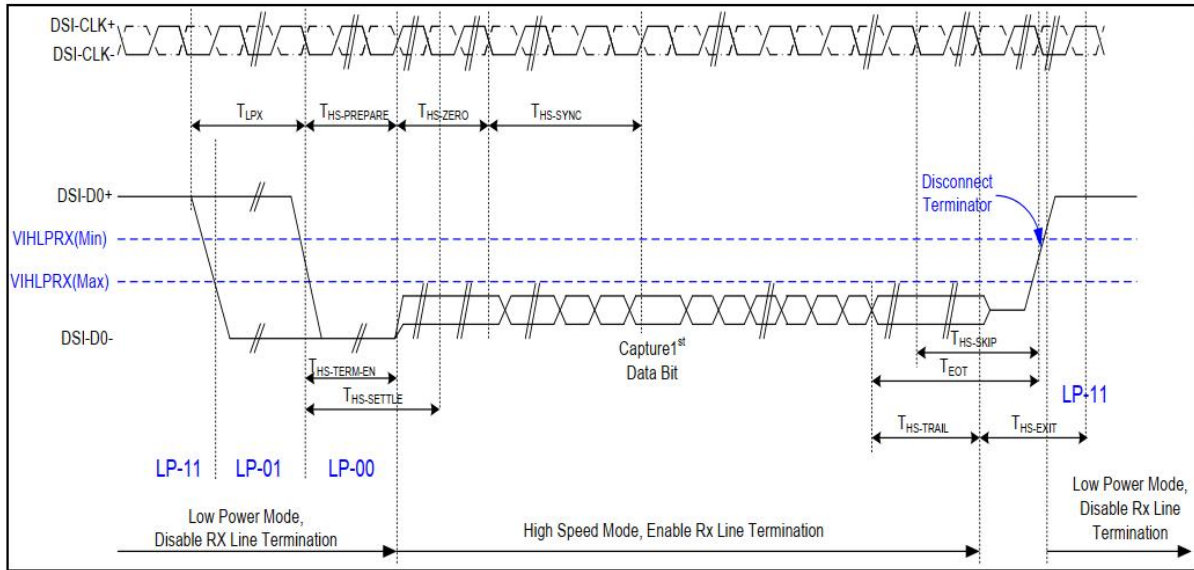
DSI-CLK+
DSI-CLK-

$T_{LPX}$ $T_{HS-PREPARE}$ $T_{HS-ZERO}$ $T_{HS-SYNC}$

DSI-D0+
Disconnect Terminator
VIHLPRX(Min)
VIHLPRX(Max)
DSI-D0-

$T_{HS-SKIP}$
Capture1$^{st}$ Data Bit
$T_{HS-TERM-EN}$
$T_{EOT}$
$T_{HS-SETTLE}$
LP-11
$T_{HS-TRAIL}$ $T_{HS-EXIT}$

LP-11 LP-01 LP-00

Low Power Mode, Disable RX Line Termination
High Speed Mode, Enable Rx Line Termination
Low Power Mode, Disable Rx Line Termination